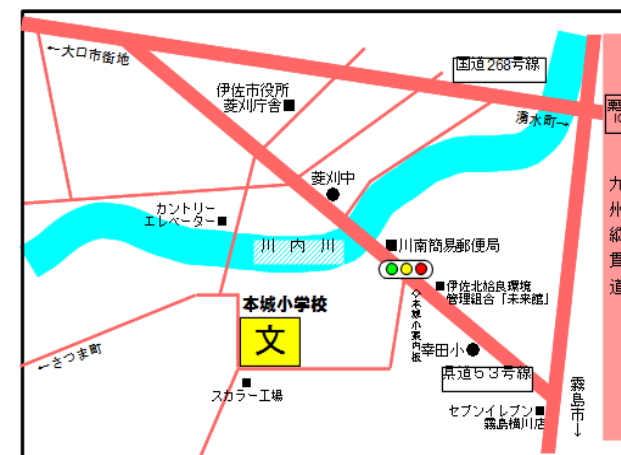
←大口市街地

伊佐市役所
菱刈庁舎

国道268号線

湧水町→

菱刈中

カントリー
エレベーター

川内川

川南簡易郵便局

伊佐北給食環境
管理組合「未来館」

本城小学校

文

↑本城小案内板

幸田小

←さつま町

県道53号線

スカラー工場

セブンイレブン
霧島横川店

霧島市↓

九州縦貫道

栗野IC